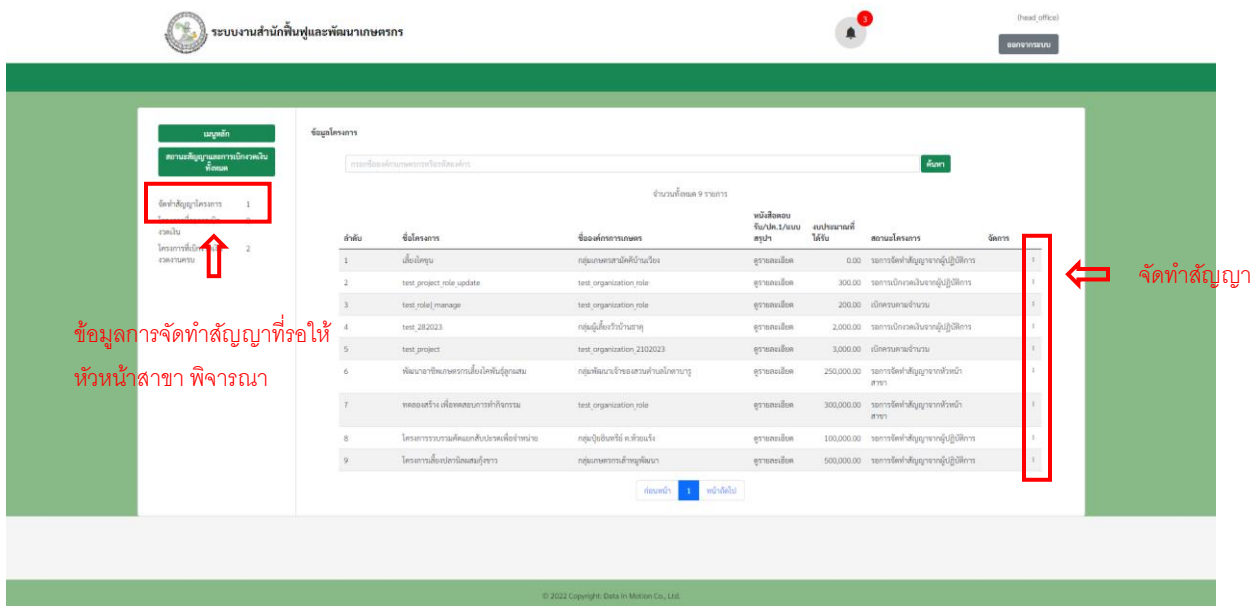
ระบบงานสำนักฟื้นฟูและพัฒนาเกษตรกร

3

(head_office)

ออกจากระบบ

เมนูหลัก

สถานะสัญญาและการเบิกจ่ายเงิน ทั้งหมด

จัดทำสัญญาโครงการ 1

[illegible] งวดเงิน

โครงการที่เบิก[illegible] งวดงานครบ 2

ข้อมูลการจัดทำสัญญาที่รอให้หัวหน้าสาขา พิจารณา

ข้อมูลโครงการ

ค้นหา

จำนวนทั้งหมด 9 รายการ

| ลำดับ | ชื่อโครงการ | ชื่อองค์กรการเกษตร | หนังสือตอบรับ/ปค.1/แบบสรุป | งบประมาณที่ได้รับ | สถานะโครงการ | จัดการ |
|---|---|---|---|---|---|---|
| 1 | เลี้ยงโคขุน | กลุ่มเกษตรสามัคคีบ้านเวียง | ดูรายละเอียด | 0.00 | รอการจัดทำสัญญาจากผู้ปฏิบัติการ | ⋮ |
| 2 | test_project_role_update | test_organization_role | ดูรายละเอียด | 300.00 | รอการเบิกจ่ายเงินจากผู้ปฏิบัติการ | ⋮ |
| 3 | test_role_manage | test_organization_role | ดูรายละเอียด | 200.00 | เบิกครบตามจำนวน | ⋮ |
| 4 | test_282023 | กลุ่มผู้เลี้ยงวัวบ้านธาตุ | ดูรายละเอียด | 2,000.00 | รอการเบิกจ่ายเงินจากผู้ปฏิบัติการ | ⋮ |
| 5 | test_project | test_organization_2102023 | ดูรายละเอียด | 3,000.00 | เบิกครบตามจำนวน | ⋮ |
| 6 | พัฒนาอาชีพเกษตรกรเลี้ยงโคพันธุ์ลูกผสม | กลุ่มพัฒนาเจ้าของสวนตำบลโคกบาง | ดูรายละเอียด | 250,000.00 | รอการจัดทำสัญญาจากหัวหน้าสาขา | ⋮ |
| 7 | ทดลองสร้าง เพื่อทดสอบการทำกิจกรรม | test_organization_role | ดูรายละเอียด | 300,000.00 | รอการจัดทำสัญญาจากหัวหน้าสาขา | ⋮ |
| 8 | โครงการรวบรวมผลิตผลเพื่อแปรรูปเพื่อจำหน่าย | กลุ่มปุ๋ยอินทรีย์ ต.ห้วยแร้ง | ดูรายละเอียด | 100,000.00 | รอการจัดทำสัญญาจากผู้ปฏิบัติการ | ⋮ |
| 9 | โครงการเลี้ยงปลานิลแสมกุ้งขาว | กลุ่มเกษตรกรเลาหลุพัฒนา | ดูรายละเอียด | 500,000.00 | รอการจัดทำสัญญาจากผู้ปฏิบัติการ | ⋮ |

ก่อนหน้า 1 หน้าถัดไป

จัดทำสัญญา

© 2022 Copyright: Data In Motion Co., Ltd.